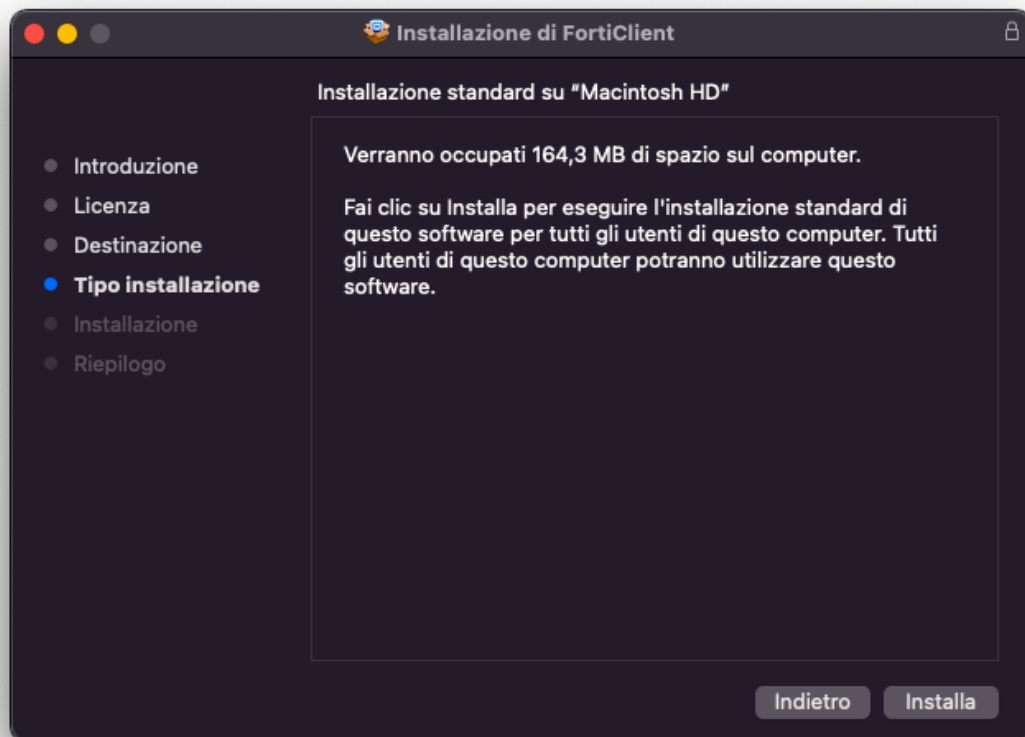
Installazione di FortiClient

Introduzione
Licenza
Destinazione
Tipo installazione
Installazione
Riepilogo

Installazione standard su "Macintosh HD"

Verranno occupati 164,3 MB di spazio sul computer.

Fai clic su Installa per eseguire l'installazione standard di questo software per tutti gli utenti di questo computer. Tutti gli utenti di questo computer potranno utilizzare questo software.

Indietro
Installa